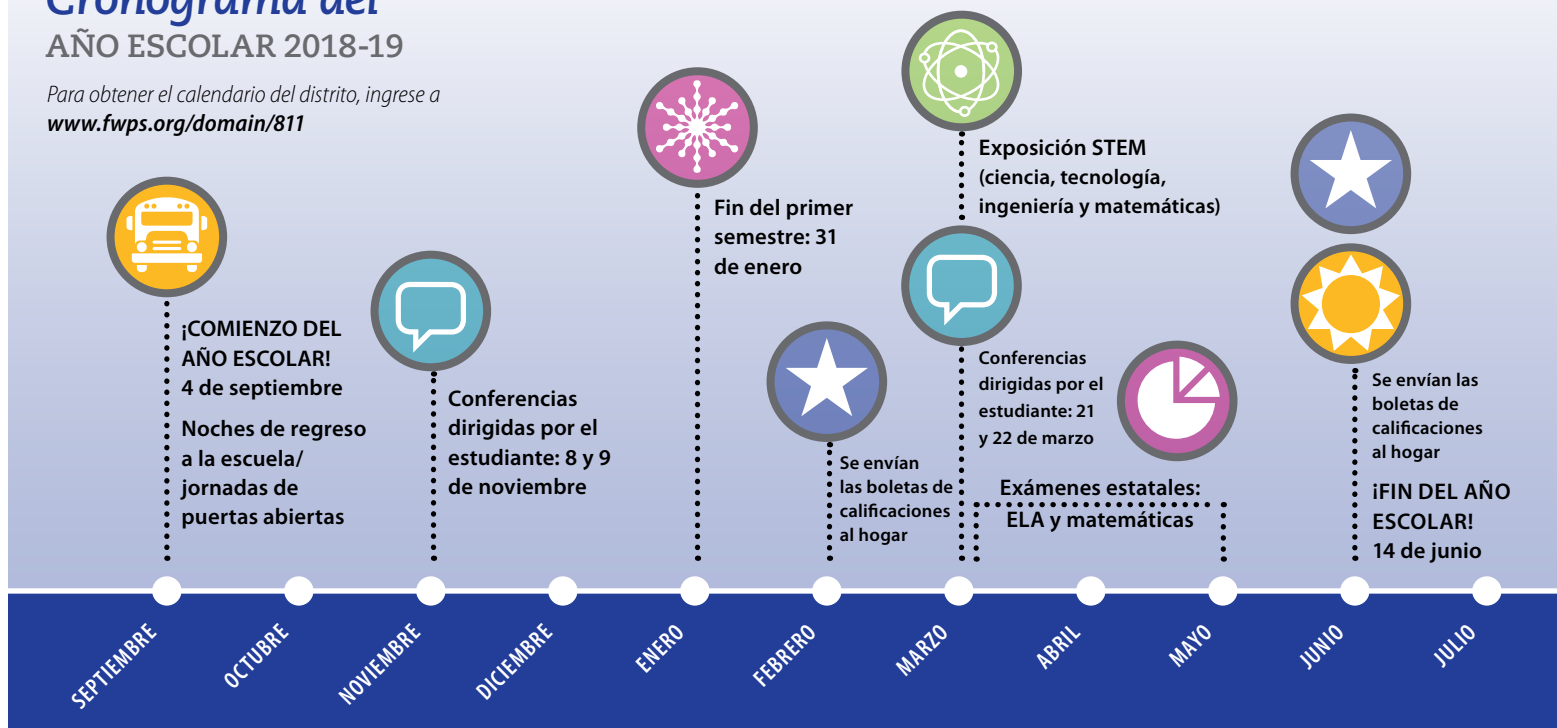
Cronograma del
AÑO ESCOLAR 2018-19

Para obtener el calendario del distrito, ingrese a www.fwps.org/domain/811

¡COMIENZO DEL AÑO ESCOLAR! 4 de septiembre

Noches de regreso a la escuela/ jornadas de puertas abiertas

Conferencias dirigidas por el estudiante: 8 y 9 de noviembre

Fin del primer semestre: 31 de enero

Se envían las boletas de calificaciones al hogar

Exposición STEM (ciencia, tecnología, ingeniería y matemáticas)

Conferencias dirigidas por el estudiante: 21 y 22 de marzo

Exámenes estatales: ELA y matemáticas

Se envían las boletas de calificaciones al hogar

¡FIN DEL AÑO ESCOLAR! 14 de junio

SEPTIEMBRE
OCTUBRE
NOVIEMBRE
DICIEMBRE
ENERO
FEBRERO
MARZO
ABRIL
MAYO
JUNIO
JULIO